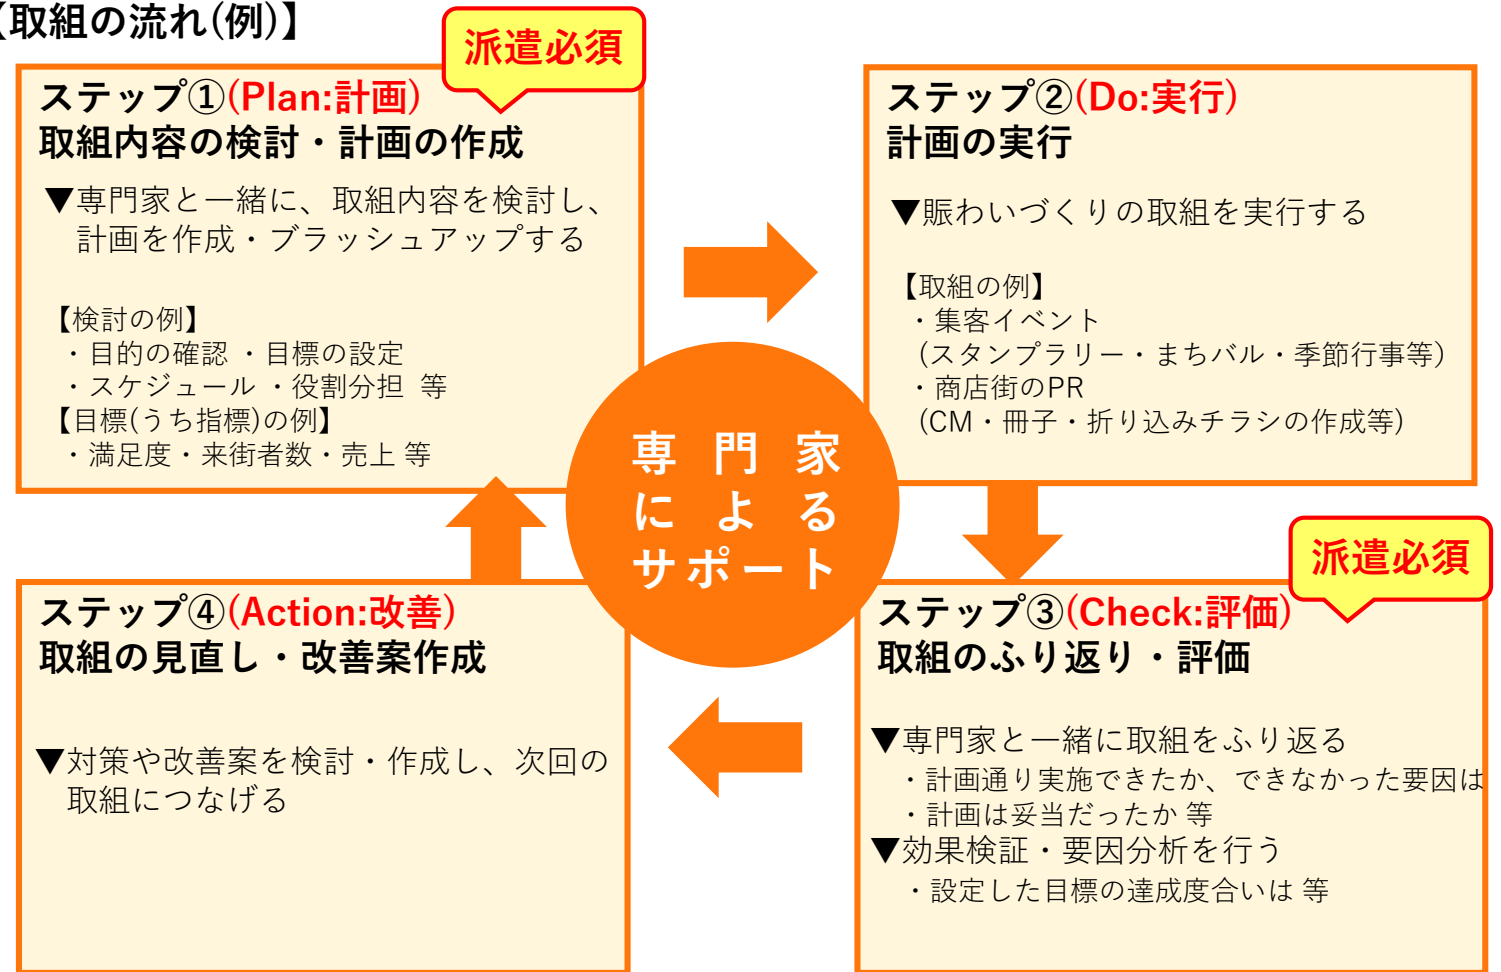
【取組の流れ(例)】

派遣必須

ステップ①(Plan:計画)
取組内容の検討・計画の作成

▼専門家と一緒に、取組内容を検討し、計画を作成・ブラッシュアップする

【検討の例】
・目的の確認 ・目標の設定
・スケジュール ・役割分担 等
【目標(うち指標)の例】
・満足度・来街者数・売上 等

ステップ②(Do:実行)
計画の実行

▼賑わいづくりの取組を実行する

【取組の例】
・集客イベント
(スタンプラリー・まちバル・季節行事等)
・商店街のPR
(CM・冊子・折り込みチラシの作成等)

専門家によるサポート

派遣必須

ステップ③(Check:評価)
取組のふり返り・評価

▼専門家と一緒に取組をふり返る
・計画通り実施できたか、できなかった要因は
・計画は妥当だったか 等
▼効果検証・要因分析を行う
・設定した目標の達成度合いは 等

ステップ④(Action:改善)
取組の見直し・改善案作成

▼対策や改善案を検討・作成し、次回の取組につなげる